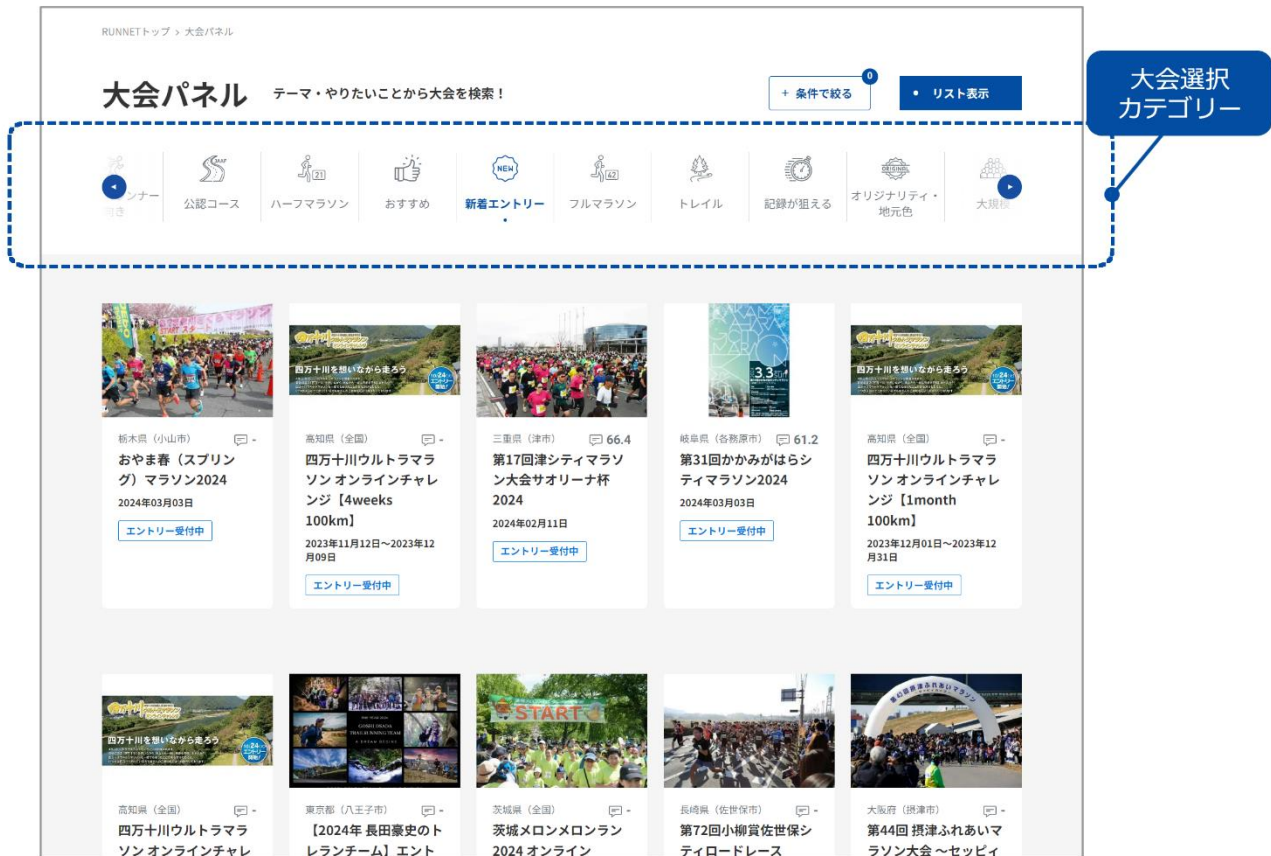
RUNNETトップ > 大会パネル

大会パネル テーマ・やりたいことから大会を検索！

+ 条件で絞る 0

• リスト表示

大会選択 カテゴリー

ンナー 向き

公認コース

ハーフマラソン

おすすめ

新着エントリー

フルマラソン

トレイル

記録が狙える

オリジナリティ・地元色

大規模

栃木県（小山市） -
おやま春（スプリング）マラソン2024
2024年03月03日
エントリー受付中

高知県（全国） -
四万十川ウルトラマラソン オンラインチャレンジ【4weeks 100km】
2023年11月12日～2023年12月09日
エントリー受付中

三重県（津市） 66.4
第17回津シティマラソン大会サオリーナ杯2024
2024年02月11日
エントリー受付中

岐阜県（各務原市） 61.2
第31回かかみがはらシティマラソン2024
2024年03月03日
エントリー受付中

高知県（全国） -
四万十川ウルトラマラソン オンラインチャレンジ【1month 100km】
2023年12月01日～2023年12月31日
エントリー受付中

高知県（全国） -
四万十川ウルトラマラソン オンラインチャレ

東京都（八王子市） -
【2024年 長田豪史のトレランチーム】エント

茨城県（全国） -
茨城メロンメロンラン2024 オンライン

長崎県（佐世保市） -
第72回小柳賞佐世保シティロードレース

大阪府（摂津市） -
第44回 摂津ふれあいマラソン大会 ～セッピィ